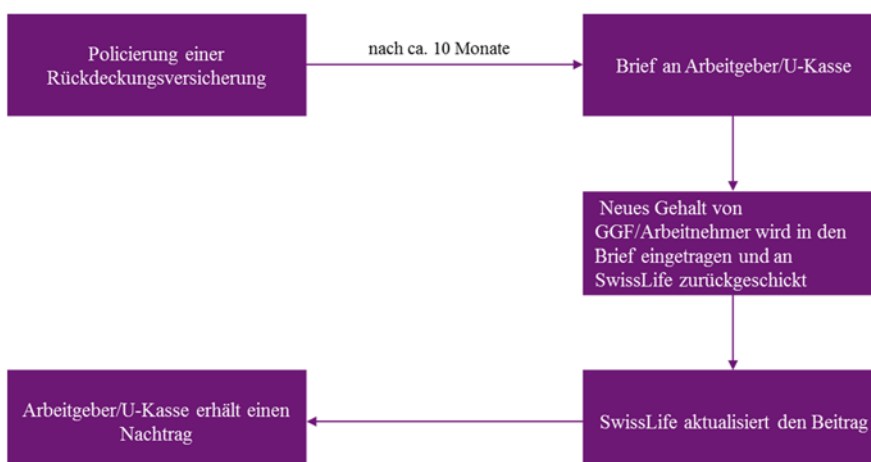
Policierung einer Rückdeckungsversicherung

nach ca. 10 Monate

Brief an Arbeitgeber/U-Kasse

Neues Gehalt von GGF/Arbeitnehmer wird in den Brief eingetragen und an SwissLife zurückgeschickt

SwissLife aktualisiert den Beitrag

Arbeitgeber/U-Kasse erhält einen Nachtrag